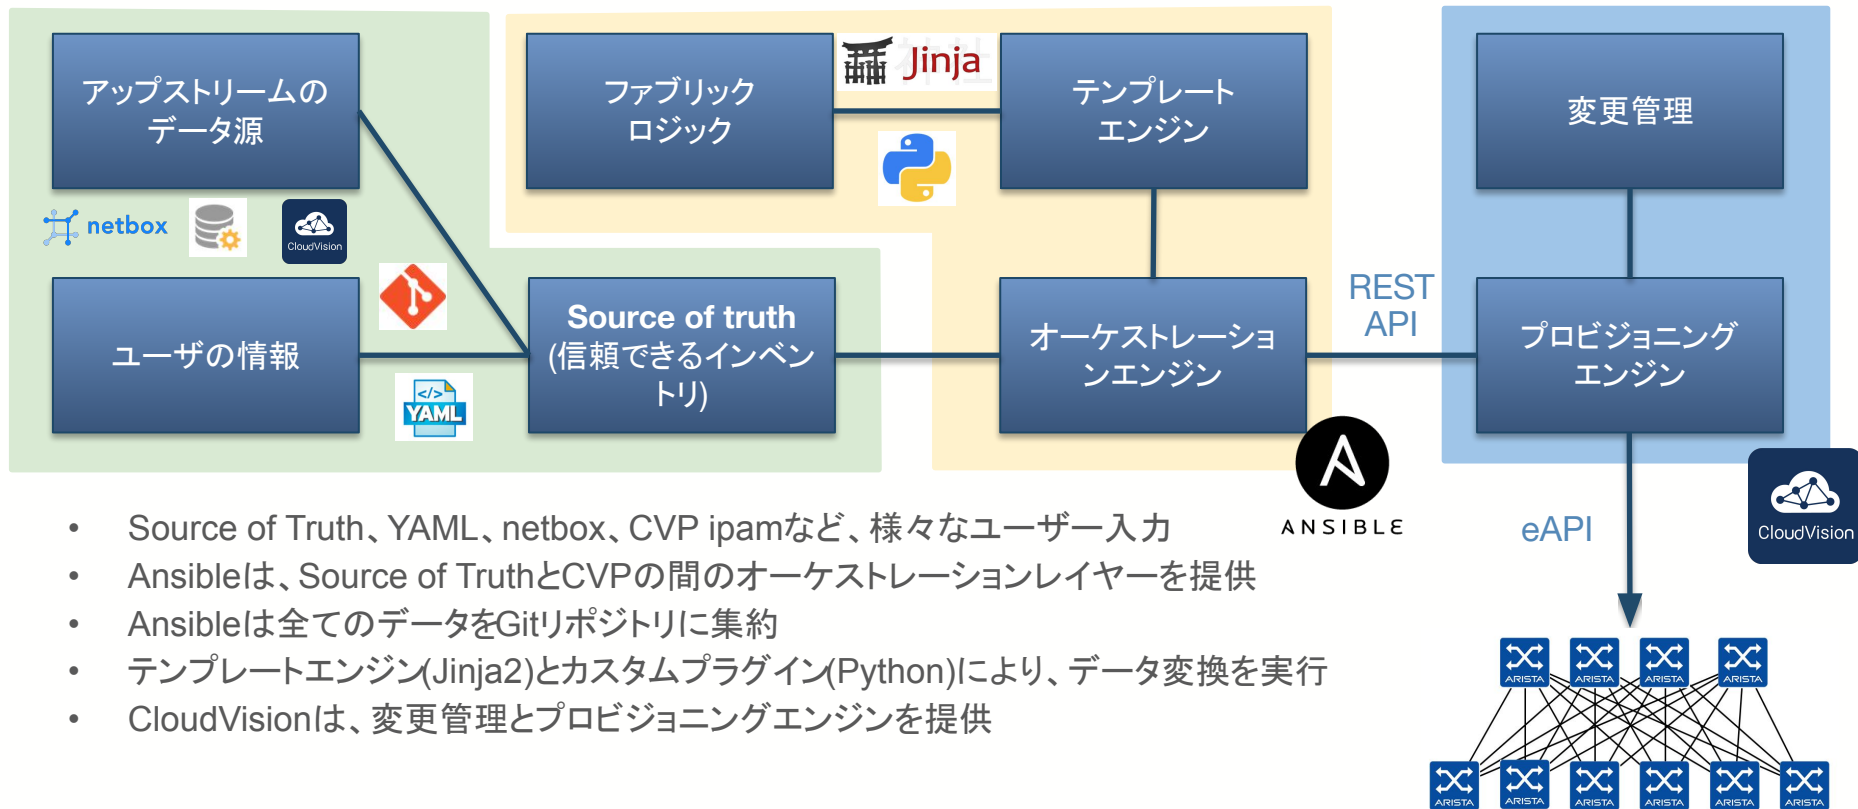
アップストリームのデータ源

ファブリックロジック

Jinja

テンプレートエンジン

変更管理

netbox

CloudVision

ユーザの情報

Source of truth (信頼できるインベントリ)

オーケストレーションエンジン

REST API

プロビジョニングエンジン

YAML

ANSIBLE

eAPI

CloudVision

- Source of Truth、YAML、netbox、CVP ipamなど、様々なユーザー入力
- Ansibleは、Source of TruthとCVPの間のオーケストレーションレイヤーを提供
- Ansibleは全てのデータをGitリポジトリに集約
- テンプレートエンジン(Jinja2)とカスタムプラグイン(Python)により、データ変換を実行
- CloudVisionは、変更管理とプロビジョニングエンジンを提供

ARISTA ARISTA ARISTA ARISTA
ARISTA ARISTA ARISTA ARISTA ARISTA ARISTA